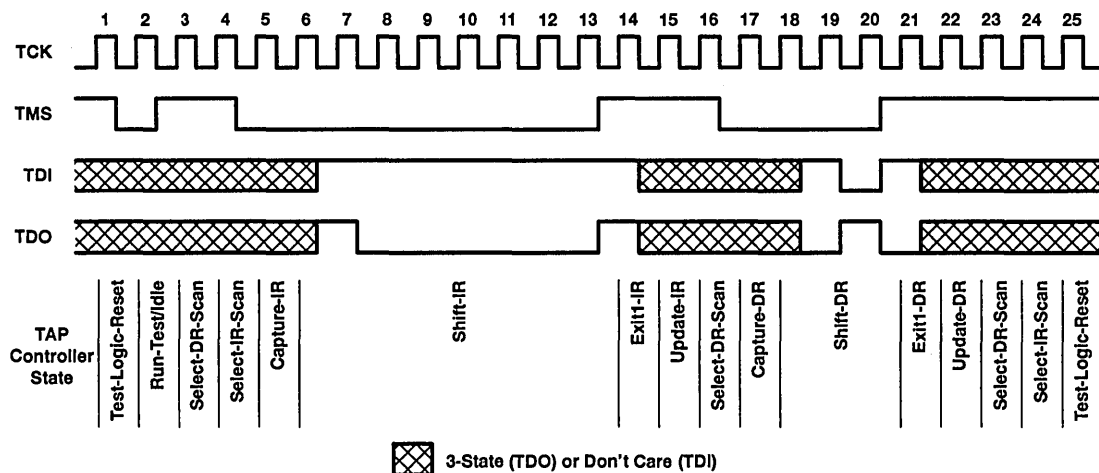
1 2 3 4 5 6 7 8 9 10 11 12 13 14 15 16 17 18 19 20 21 22 23 24 25

TCK

TMS

TDI

TDO

TAP Controller State

Test-Logic-Reset

Run-Test/Idle

Select-DR-Scan

Select-IR-Scan

Capture-IR

Shift-IR

Exit1-IR

Update-IR

Select-DR-Scan

Capture-DR

Shift-DR

Exit1-DR

Update-DR

Select-DR-Scan

Select-IR-Scan

Test-Logic-Reset

3-State (TDO) or Don't Care (TDI)